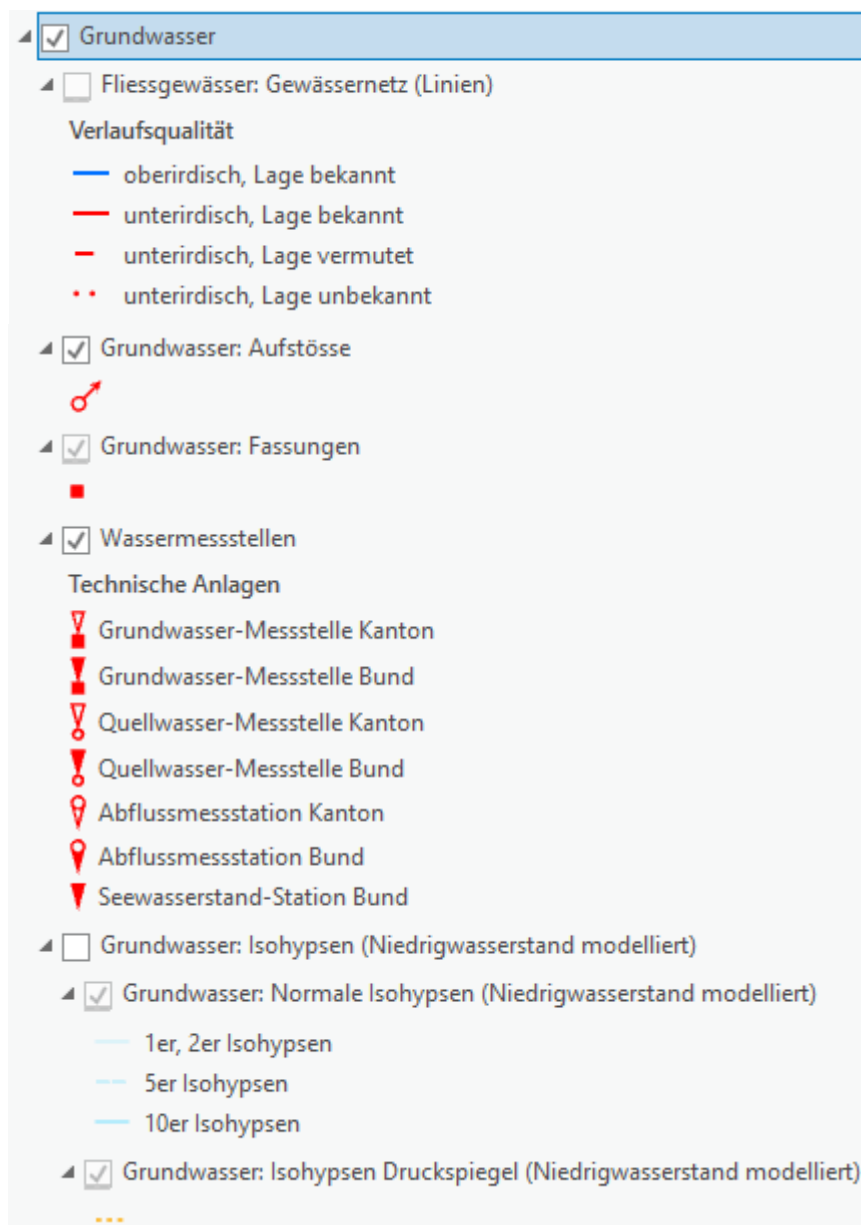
Grundwasser

Fliessgewässer: Gewässernetz (Linien)

Verlaufsqualität

oberirdisch, Lage bekannt

unterirdisch, Lage bekannt

unterirdisch, Lage vermutet

unterirdisch, Lage unbekannt

Grundwasser: Aufstösse

Grundwasser: Fassungen

Wassermessstellen

Technische Anlagen

Grundwasser-Messstelle Kanton

Grundwasser-Messstelle Bund

Quellwasser-Messstelle Kanton

Quellwasser-Messstelle Bund

Abflussmessstation Kanton

Abflussmessstation Bund

Seewasserstand-Station Bund

Grundwasser: Isohypsen (Niedrigwasserstand modelliert)

Grundwasser: Normale Isohypsen (Niedrigwasserstand modelliert)

1er, 2er Isohypsen

5er Isohypsen

10er Isohypsen

Grundwasser: Isohypsen Druckspiegel (Niedrigwasserstand modelliert)